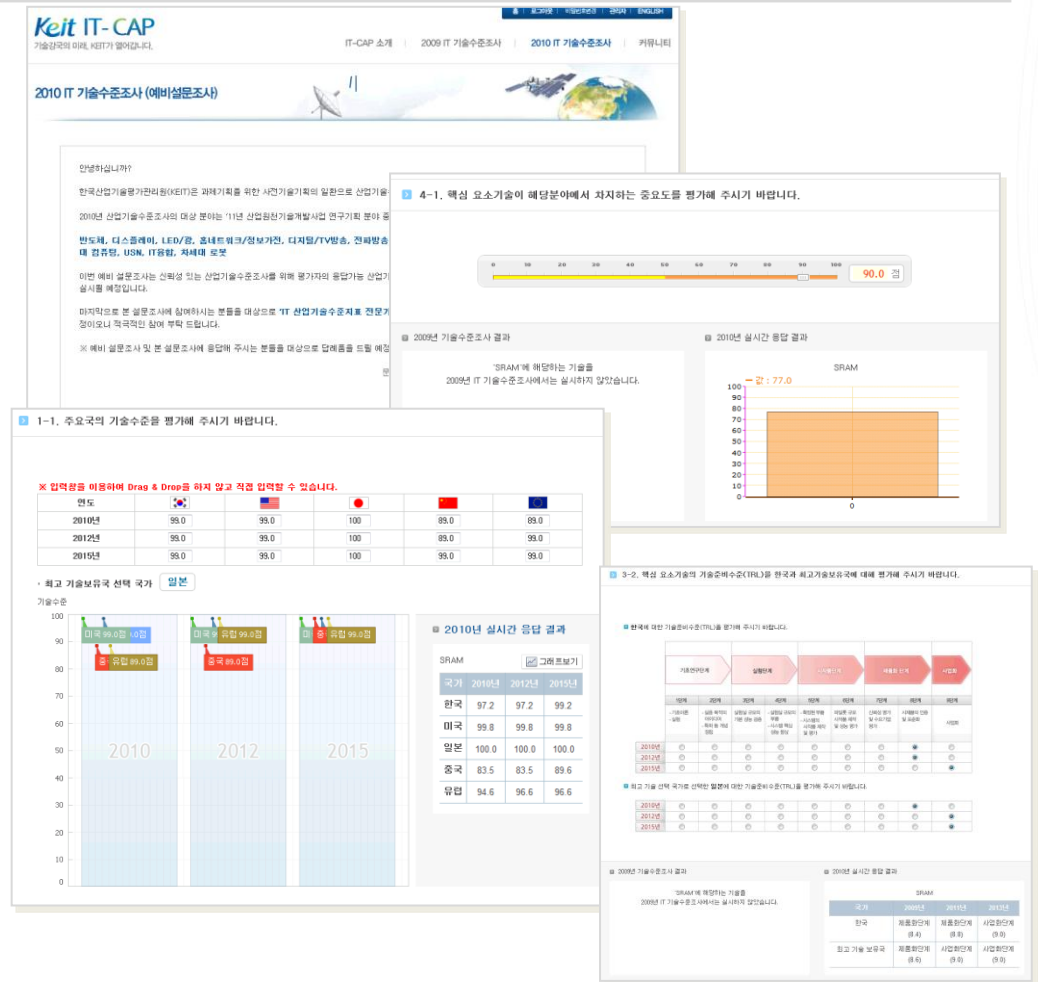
Keit IT-CAP
기술강국의 미래, KEIT가 열어갑니다.

홈 | 로그아웃 | 비밀번호변경 | 관리자 | ENGLISH

IT-CAP 소개 | 2009 IT 기술수준조사 | 2010 IT 기술수준조사 | 커뮤니티

2010 IT 기술수준조사 (예비설문조사)

안녕하십니까?

한국산업기술평가관리원(KEIT)은 과제기획을 위한 사전기술기획의 일환으로 산업기술

2010년 산업기술수준조사의 대상 분야는 '11년 산업원천기술개발사업 연구기획 분야

반도체, 디스플레이, LED/광, 홈네트워크/정보가전, 디지털/TV방송, 전파방송 대 컴퓨팅, USN, IT융합, 차세대 로봇

이번 예비 설문조사는 신뢰성 있는 산업기술수준조사를 위해 평가자의 응답가능 산업기 실시될 예정입니다.

마지막으로 본 설문조사에 참여하시는 분들을 대상으로 'IT 산업기술수준지표 전문가 정이오니 적극적인 참여 부탁 드립니다.

※ 예비 설문조사 및 본 설문조사에 응답해 주시는 분들을 대상으로 답례품을 드릴 예정

4-1. 핵심 요소기술이 해당분야에서 차지하는 중요도를 평가해 주시기 바랍니다.

0 10 20 30 40 50 60 70 80 90 100
90.0 점

2009년 기술수준조사 결과
'SRAM'에 해당하는 기술을 2009년 IT 기술수준조사에서는 실시하지 않았습니다.

2010년 실시간 응답 결과
SRAM
값 : 77.0
100 90 80 70 60 50 40 30 20 10 0
0

1-1. 주요국의 기술수준을 평가해 주시기 바랍니다.

※ 입력창을 이용하여 Drag & Drop을 하지 않고 직접 입력할 수 있습니다.

| 연도 | | | | | |
|---|---|---|---|---|---|
| 2010년 | 99.0 | 99.0 | 100 | 89.0 | 89.0 |
| 2012년 | 99.0 | 99.0 | 100 | 89.0 | 89.0 |
| 2015년 | 99.0 | 99.0 | 100 | 99.0 | 99.0 |

· 최고 기술보유국 선택 국가 일본

기술수준
100 90 80 70 60 50 40 30 20 10 0
미국 99.0점 .0점
중 유럽 89.0점
2010
미국 유럽 99.0점
중국 89.0점
2012
미 중 유럽 99.0점
2015

2010년 실시간 응답 결과
SRAM
그래프보기

| 국가 | 2010년 | 2012년 | 2015년 |
|---|---|---|---|
| 한국 | 97.2 | 97.2 | 99.2 |
| 미국 | 99.8 | 99.8 | 99.8 |
| 일본 | 100.0 | 100.0 | 100.0 |
| 중국 | 83.5 | 83.5 | 89.6 |
| 유럽 | 94.6 | 96.6 | 96.6 |

3-2. 핵심 요소기술의 기술준비수준(TRL)을 한국과 최고기술보유국에 대해 평가해 주시기 바랍니다.

■ 한국에 대한 기술준비수준(TRL)을 평가해 주시기 바랍니다.

기초연구단계 | 실험단계 | 시작품단계 | 제품화단계 | 사업화

1단계 2단계 3단계 4단계 5단계 6단계 7단계 8단계 9단계

2010년
2012년
2015년

■ 최고 기술 선택 국가로 선택한 일본에 대한 기술준비수준(TRL)을 평가해 주시기 바랍니다.

2010년
2012년
2015년

2009년 기술수준조사 결과
'SRAM'에 해당하는 기술을 2009년 IT 기술수준조사에서는 실시하지 않았습니다.

2010년 실시간 응답 결과
SRAM

| 국가 | 2010년 | 2011년 | 2012년 |
|---|---|---|---|
| 한국 | 제품화단계 (8.4) | 제품화단계 (8.8) | 사업화단계 (9.0) |
| 최고 기술 보유국 | 제품화단계 (8.6) | 사업화단계 (9.0) | 사업화단계 (9.0) |